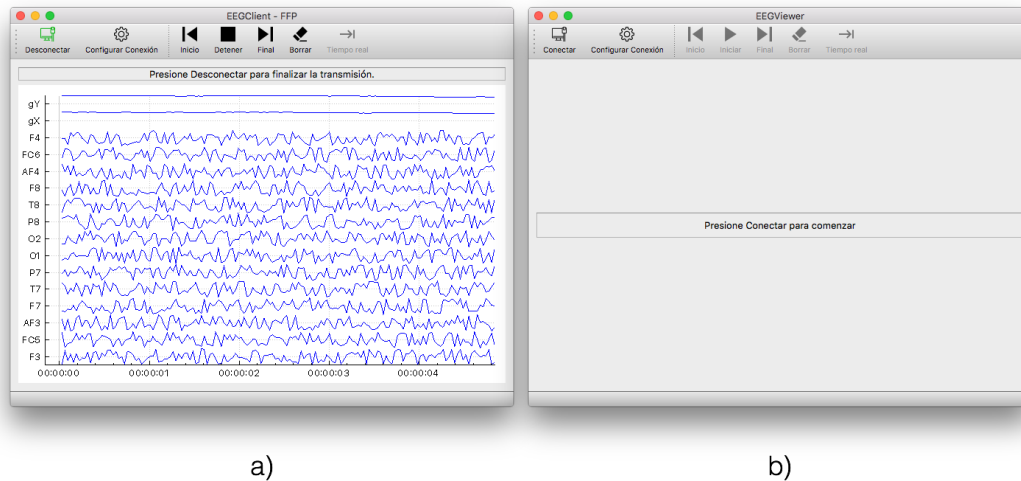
EEGClient - FFP

Desconectar Configurar Conexión Inicio Detener Final Borrar Tiempo real

Presione Desconectar para finalizar la transmisión.

gY
gX
F4
FC6
AF4
F8
T8
P8
O2
O1
P7
T7
F7
AF3
FC5
F3

00:00:00 00:00:01 00:00:02 00:00:03 00:00:04

EEGViewer

Conectar Configurar Conexión Inicio Iniciar Final Borrar Tiempo real

Presione Conectar para comenzar

a)

b)